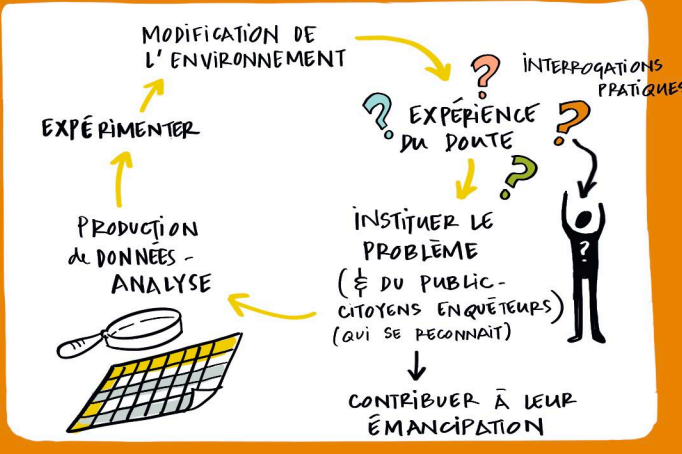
MODIFICATION DE L'ENVIRONNEMENT

EXPÉRIENCE DU DOUTE

INTERROGATIONS PRATIQUES

INSTITUER LE PROBLÈME (& DU PUBLIC-CITOYENS ENQUÊTEURS) (QUI SE RECONNAIT)

CONTRIBUER À LEUR ÉMANCIPATION

PRODUCTION DE DONNÉES - ANALYSE

EXPÉRIMENTER

?